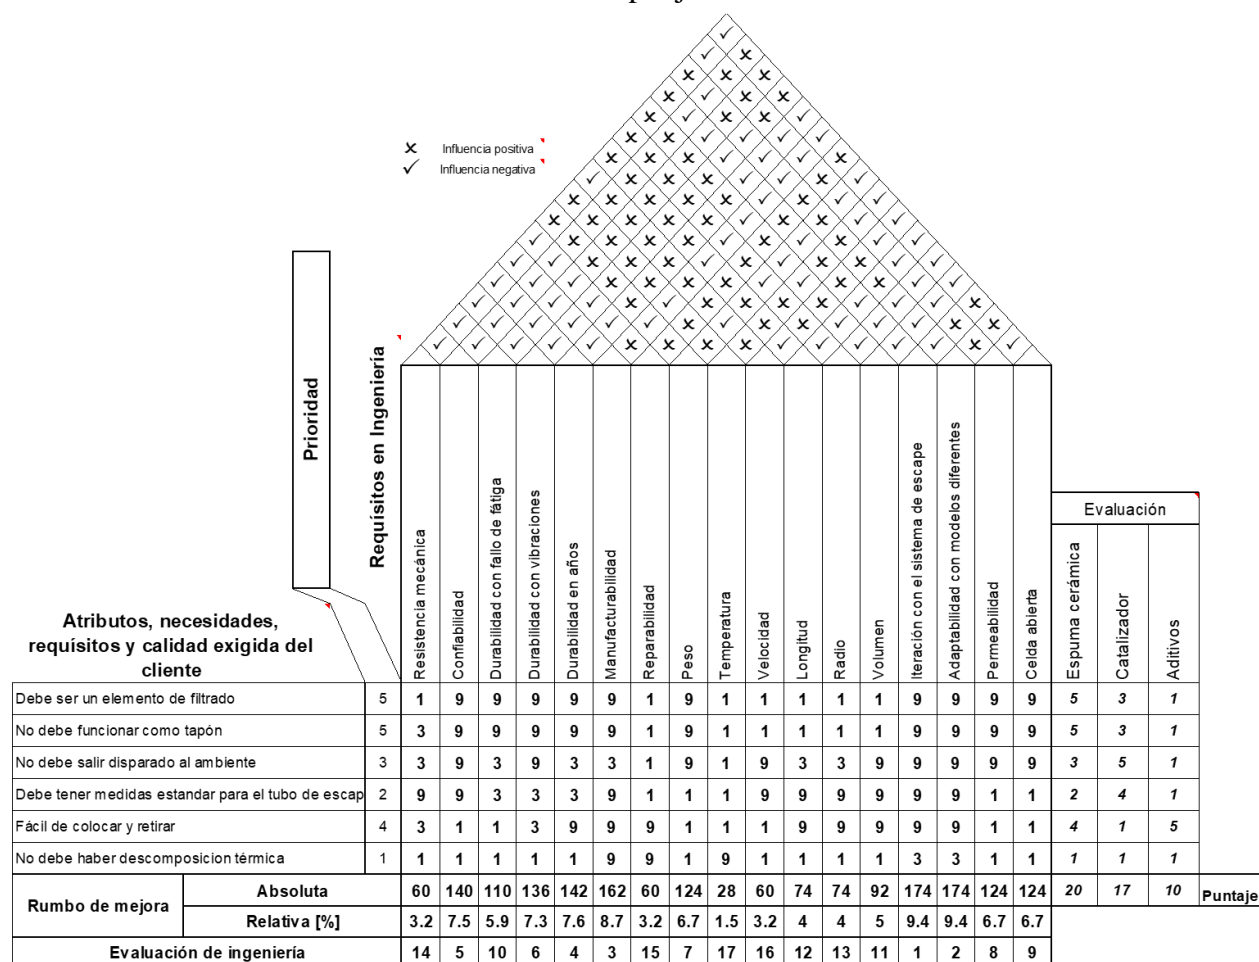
✕ Influencia positiva
✓ Influencia negativa

Prioridad

Requisitos en Ingeniería

Atributos, necesidades, requísitos y calidad exigida del cliente

Evaluación

| | | Resistencia mecánica | Confiabilidad | Durabilidad con fallo de fátiga | Durabilidad con vibraciones | Durabilidad en años | Manufacturabilidad | Reparabilidad | Peso | Temperatura | Velocidad | Longitud | Radio | Volumen | Iteración con el sistema de escape | Adaptabilidad con modelos diferentes | Permeabilidad | Celda abierta | Espuma cerámica | Catalizador | Aditivos |
|---|---|---|---|---|---|---|---|---|---|---|---|---|---|---|---|---|---|---|---|---|---|
| Debe ser un elemento de filtrado | 5 | 1 | 9 | 9 | 9 | 9 | 9 | 1 | 9 | 1 | 1 | 1 | 1 | 1 | 9 | 9 | 9 | 9 | 5 | 3 | 1 |
| No debe funcionar como tapón | 5 | 3 | 9 | 9 | 9 | 9 | 9 | 1 | 9 | 1 | 1 | 1 | 1 | 1 | 9 | 9 | 9 | 9 | 5 | 3 | 1 |
| No debe salir disparado al ambiente | 3 | 3 | 9 | 3 | 9 | 3 | 3 | 1 | 9 | 1 | 9 | 3 | 3 | 9 | 9 | 9 | 9 | 9 | 3 | 5 | 1 |
| Debe tener medidas estandar para el tubo de escap | 2 | 9 | 9 | 3 | 3 | 3 | 9 | 1 | 1 | 1 | 9 | 9 | 9 | 9 | 9 | 9 | 1 | 1 | 2 | 4 | 1 |
| Fácil de colocar y retirar | 4 | 3 | 1 | 1 | 3 | 9 | 9 | 9 | 1 | 1 | 1 | 9 | 9 | 9 | 9 | 9 | 1 | 1 | 4 | 1 | 5 |
| No debe haber descomposicion térmica | 1 | 1 | 1 | 1 | 1 | 1 | 9 | 9 | 1 | 9 | 1 | 1 | 1 | 1 | 3 | 3 | 1 | 1 | 1 | 1 | 1 |
| Rumbo de mejora | Absoluta | 60 | 140 | 110 | 136 | 142 | 162 | 60 | 124 | 28 | 60 | 74 | 74 | 92 | 174 | 174 | 124 | 124 | 20 | 17 | 10 |
| | Relativa [%] | 3.2 | 7.5 | 5.9 | 7.3 | 7.6 | 8.7 | 3.2 | 6.7 | 1.5 | 3.2 | 4 | 4 | 5 | 9.4 | 9.4 | 6.7 | 6.7 | | | |
| Evaluación de ingeniería | | 14 | 5 | 10 | 6 | 4 | 3 | 15 | 7 | 17 | 16 | 12 | 13 | 11 | 1 | 2 | 8 | 9 | | | |

Puntaje